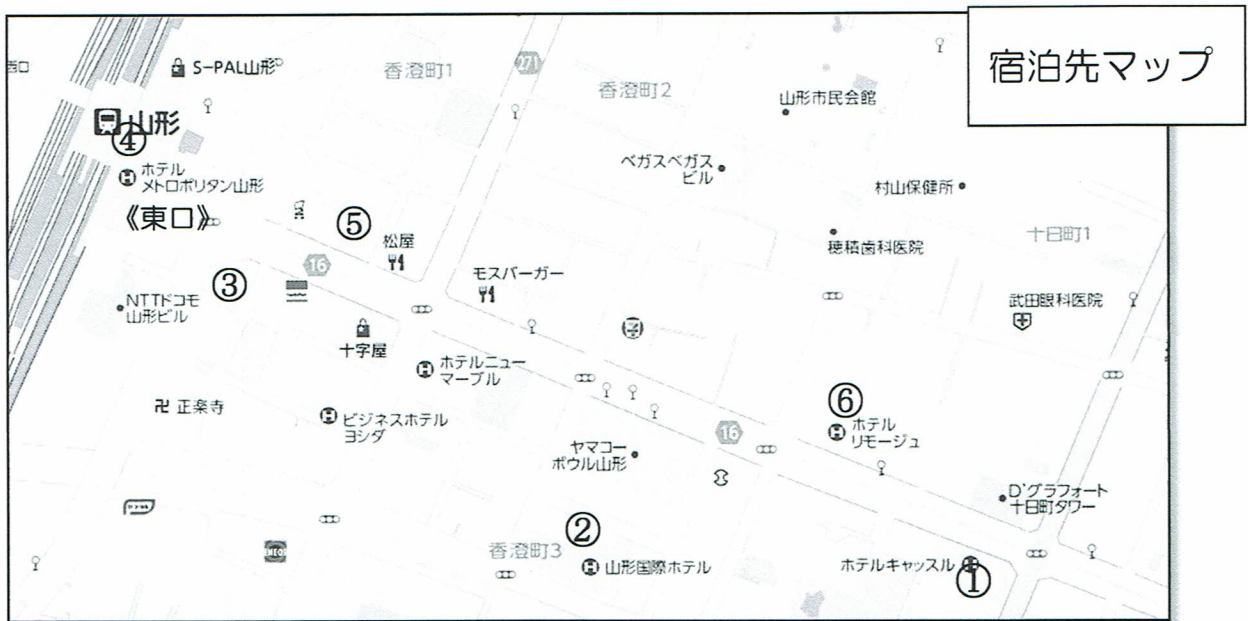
宿泊先マップ

西口
S-PAL山形
香澄町1
271
香澄町2
山形市民会館
山形
④
ホテル
メトロポリタン山形
ベガスベガス
ビル
村山保健所
《東口》
⑤
松屋
穂積歯科医院
十日町1
③
16
モスバーガー
NTTドコモ
山形ビル
武田眼科医院
十字屋
ホテルニュー
マーブル
⑥
卍 正楽寺
ビジネスホテル
ヨシダ
ホテル
リモージュ
ヤマコー
ボウル山形
16
D'グラフォート
十日町タワー
②
香澄町3
山形国際ホテル
ホテルキャッスル
①